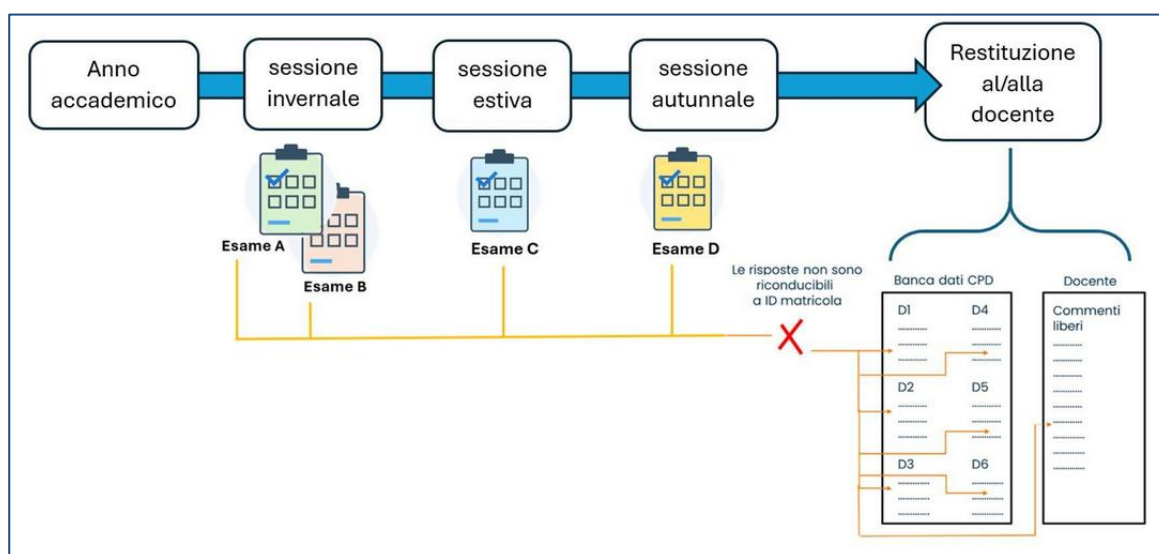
Anno accademico

sessione invernale

sessione estiva

sessione autunnale

Restituzione al/alla docente

Esame A

Esame B

Esame C

Esame D

Le risposte non sono riconducibili a ID matricola

Banca dati CPD

D1

D4

D2

D5

D3

D6

Docente

Commenti liberi